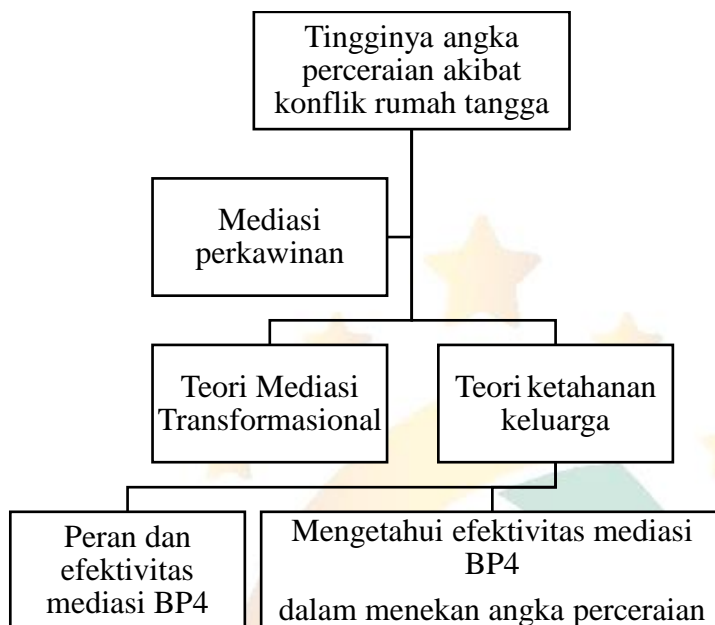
Tingginya angka perceraian akibat konflik rumah tangga

Mediasi perkawinan

Teori Mediasi Transformasional

Teori ketahanan keluarga

Peran dan efektivitas mediasi BP4

Mengetahui efektivitas mediasi BP4

dalam menekan angka perceraian